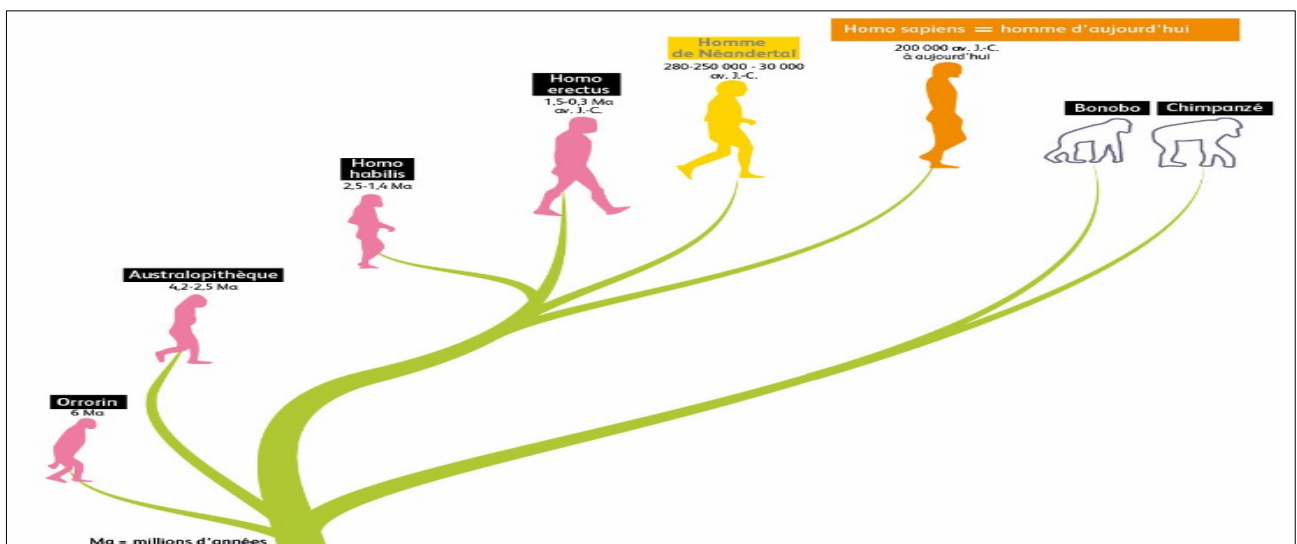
Homo sapiens = homme d'aujourd'hui
200 000 av. J.-C. à aujourd'hui

Homme de Néandertal
280-250 000 - 30 000 av. J.-C.

Homo erectus
1,5-0,3 Ma av. J.-C.

Homo habilis
2,5-1,4 Ma

Australopithèque
4,2-2,5 Ma

Orrorin
6 Ma

Bonobo

Chimpanzé

Ma = millions d'années